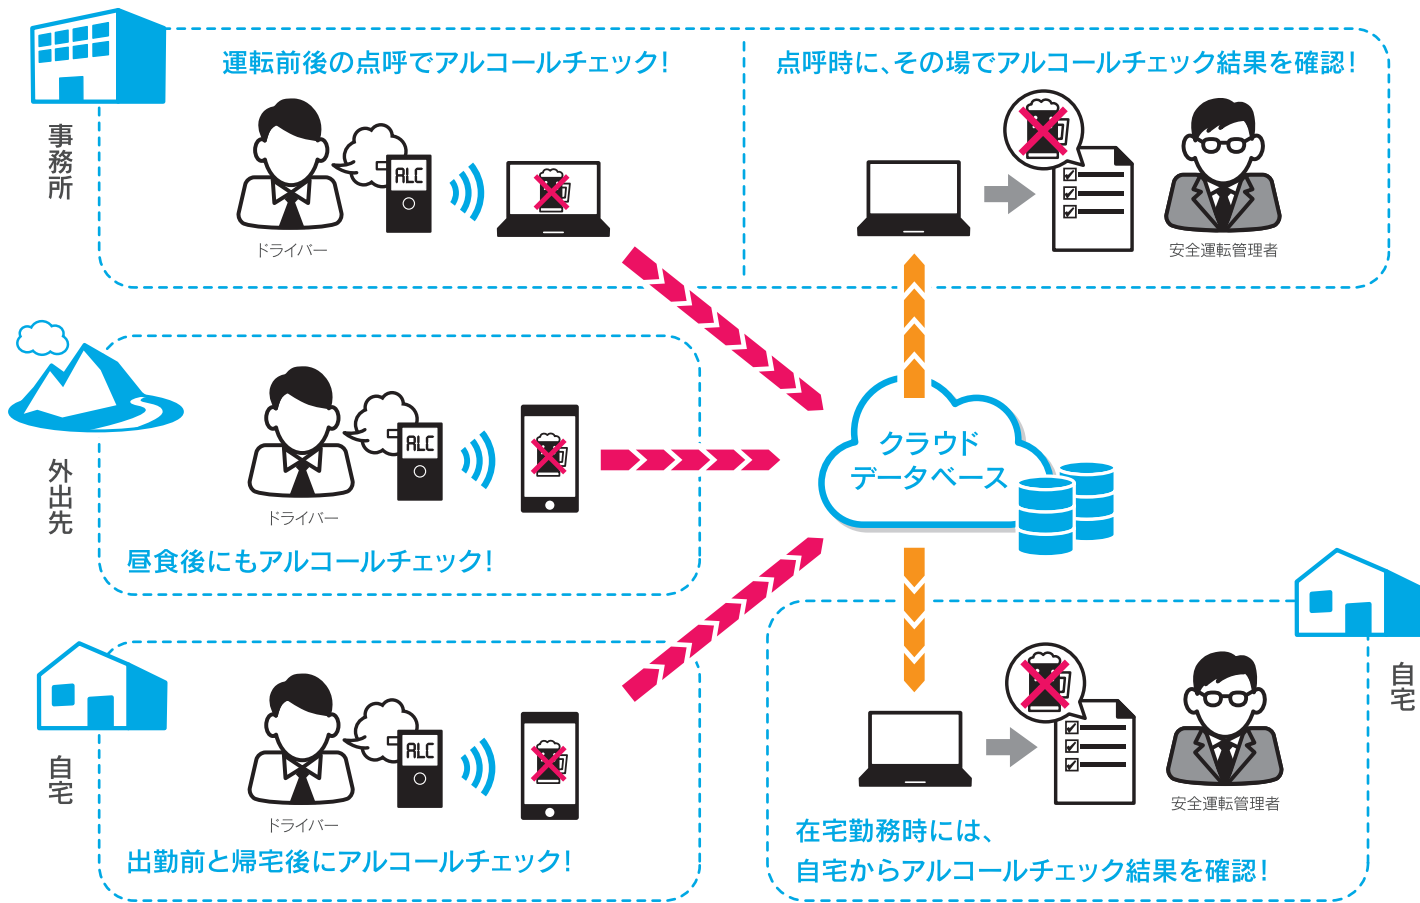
事務所

運転前後の点呼でアルコールチェック!

ALC

ドライバー

点呼時に、その場でアルコールチェック結果を確認!

安全運転管理者

外出先

ALC

ドライバー

昼食後にもアルコールチェック!

クラウド
データベース

自宅

ALC

ドライバー

出勤前と帰宅後にアルコールチェック!

自宅

安全運転管理者

在宅勤務時には、
自宅からアルコールチェック結果を確認!